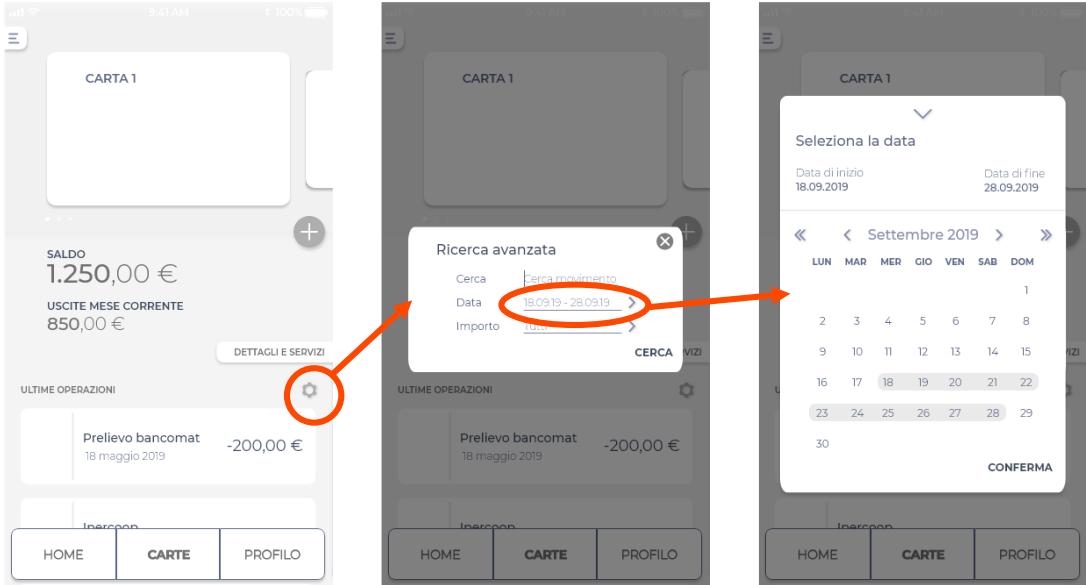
9:41 AM 100%

CARTA 1

SALDO
1.250,00 €

USCITE MESE CORRENTE
850,00 €

DETTAGLI E SERVIZI

ULTIME OPERAZIONI

Prelievo bancomat
18 maggio 2019
-200,00 €

Ipercoop

HOME | CARTE | PROFILO

CARTA 1

Ricerca avanzata

Cerca: Cerca movimento
Data: 18.09.19 - 28.09.19
Importo: Tutti

CERCA

ULTIME OPERAZIONI

Prelievo bancomat
18 maggio 2019
-200,00 €

Ipercoop

HOME | CARTE | PROFILO

CARTA 1

Seleziona la data

Data di inizio
18.09.2019

Data di fine
28.09.2019

Settembre 2019

| LUN | MAR | MER | GIO | VEN | SAB | DOM |
|---|---|---|---|---|---|---|
| | | | | | | 1 |
| 2 | 3 | 4 | 5 | 6 | 7 | 8 |
| 9 | 10 | 11 | 12 | 13 | 14 | 15 |
| 16 | 17 | 18 | 19 | 20 | 21 | 22 |
| 23 | 24 | 25 | 26 | 27 | 28 | 29 |
| 30 | | | | | | |

CONFERMA

Ipercoop

HOME | CARTE | PROFILO